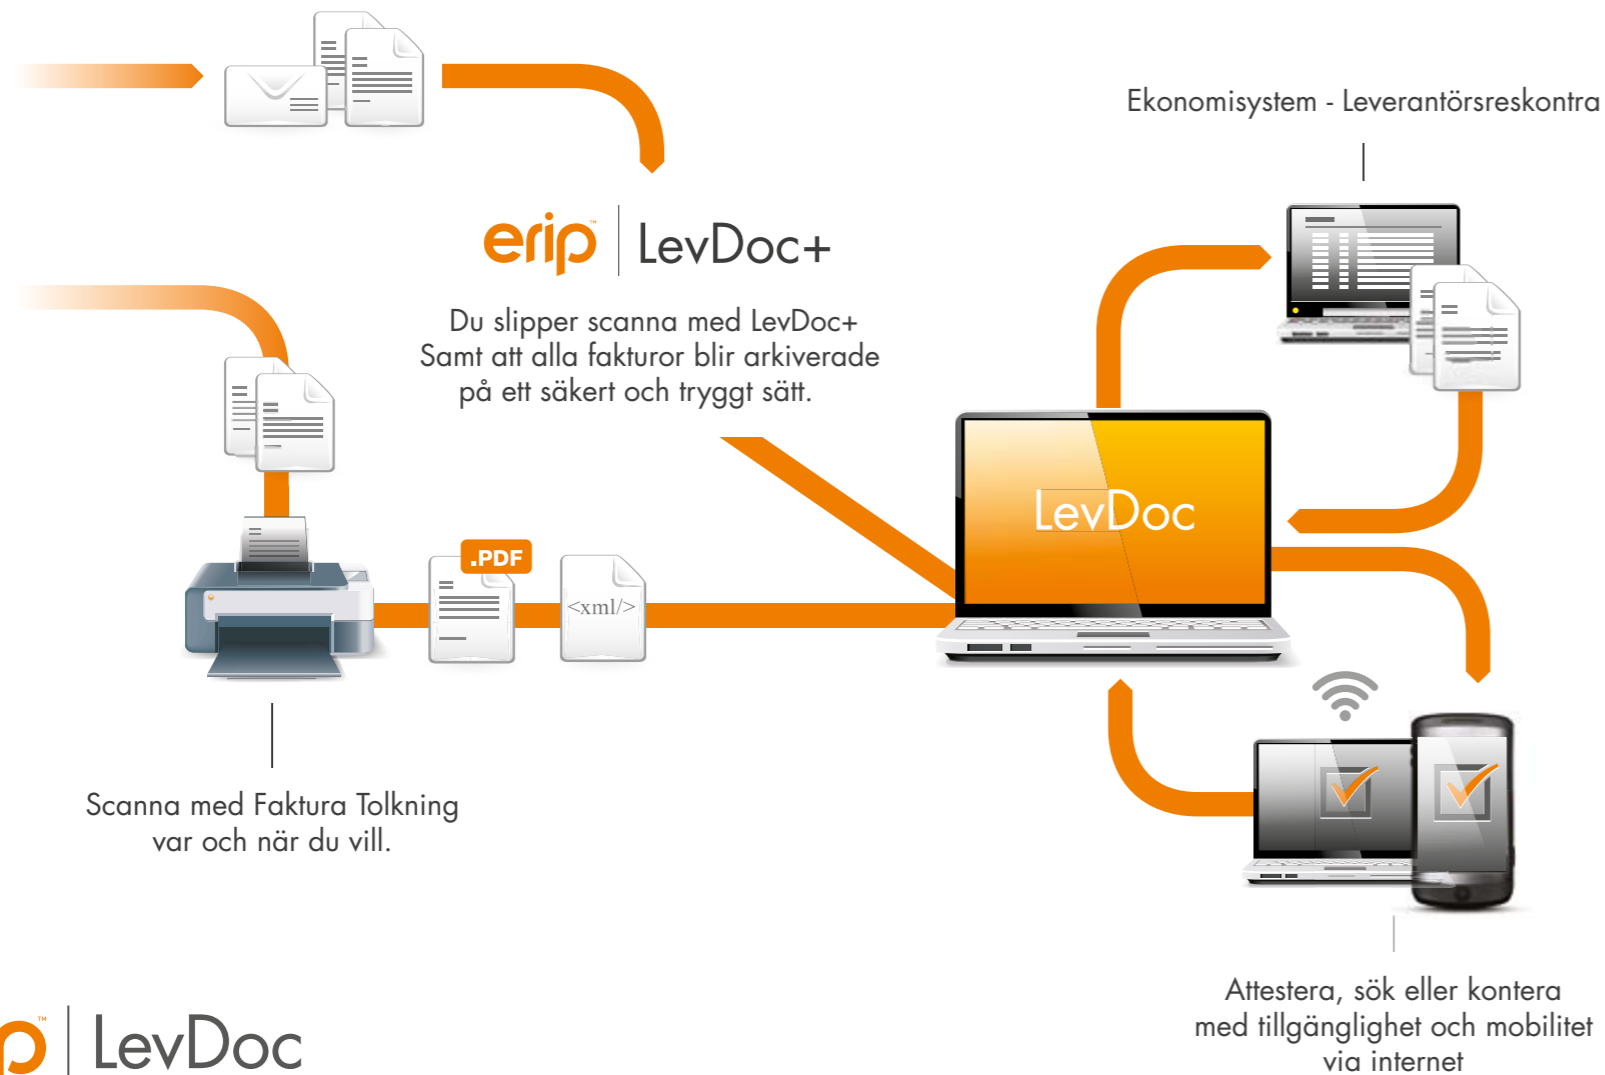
Ekonomisystem - Leverantörsreskontra

erip™ | LevDoc+

Du slipper scanna med LevDoc+
Samt att alla fakturor blir arkiverade
på ett säkert och tryggt sätt.

LevDoc

.PDF

<xml/>

Scanna med Faktura Tolkning
var och när du vill.

Attestera, sök eller kontera
med tillgänglighet och mobilitet
via internet

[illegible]™ | LevDoc